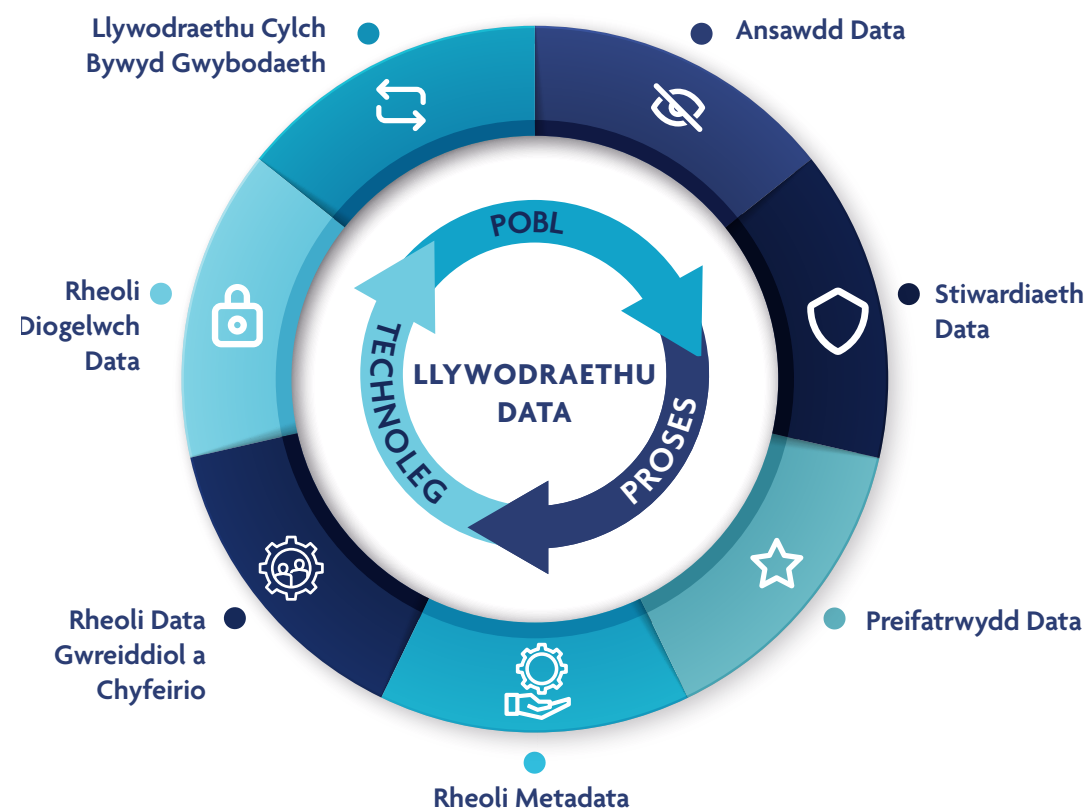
Llywodraethu Cylch Bywyd Gwybodaeth

Ansawdd Data

Stiwardiaeth Data

Preifatrwydd Data

Rheoli Metadata

Rheoli Data Gwreiddiol a Chyfeirio

Rheoli Diogelwch Data

POBL

PROSES

TECHNOLEG

LLYWODRAETHU DATA